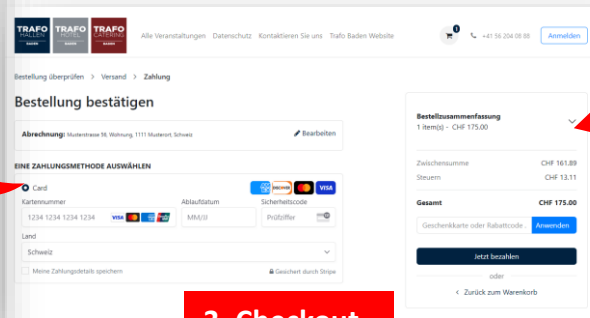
TRAFO HALLEN BADEN TRAFO HOTEL TRAFO CATERING BADEN

Alle Veranstaltungen Datenschutz Kontaktieren Sie uns Trafo Baden Website

1

+41 56 204 08 88

Anmelden

Bestellung überprüfen > Versand > Zahlung

Bestellung bestätigen

Abrechnung: Musterstrasse 98, Wohnung, 1111 Musterort, Schweiz

Bearbeiten

EINE ZAHLUNGSMETHODE AUSWÄHLEN

Card

Kartennummer

1234 1234 1234 1234

Ablaufdatum

MM/JJ

Sicherheitscode

Prüfziffer

Land

Schweiz

Meine Zahlungsdetails speichern

Gesichert durch Stripe

Bestellzusammenfassung

1 item(s) - CHF 175.00

Zwischensumme CHF 161.89

Steuern CHF 13.11

Gesamt CHF 175.00

Geschenkkarte oder Rabattcode

Anwenden

Jetzt bezahlen

oder

< Zurück zum Warenkorb

3. Checkout